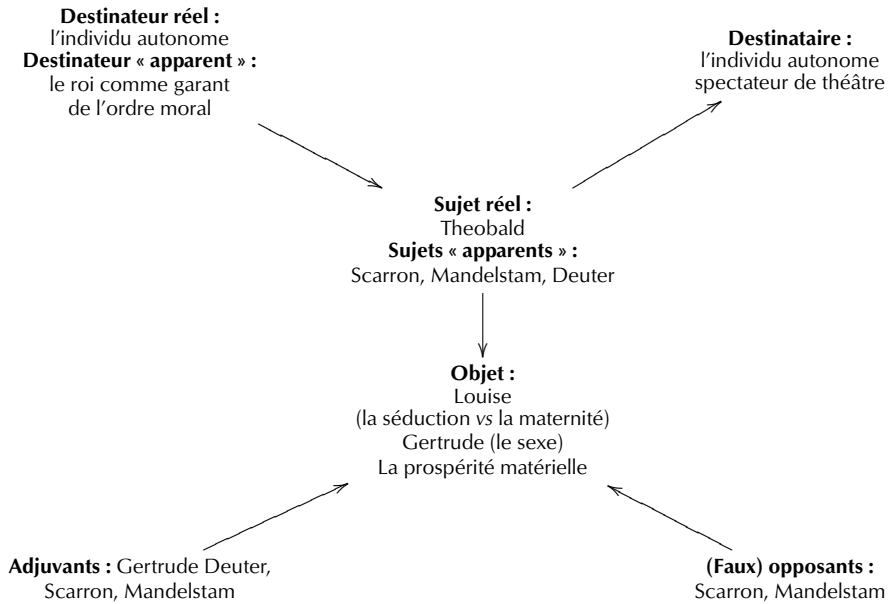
**Destinateur réel :**
l'individu autonome
**Destinateur « apparent » :**
le roi comme garant
de l'ordre moral

**Destinataire :**
l'individu autonome
spectateur de théâtre

**Sujet réel :**
Theobald
**Sujets « apparents » :**
Scarron, Mandelstam, Deuter

**Objet :**
Louise
(la séduction *vs* la maternité)
Gertrude (le sexe)
La prospérité matérielle

**Adjuvants :** Gertrude Deuter,
Scarron, Mandelstam

**(Faux) opposants :**
Scarron, Mandelstam